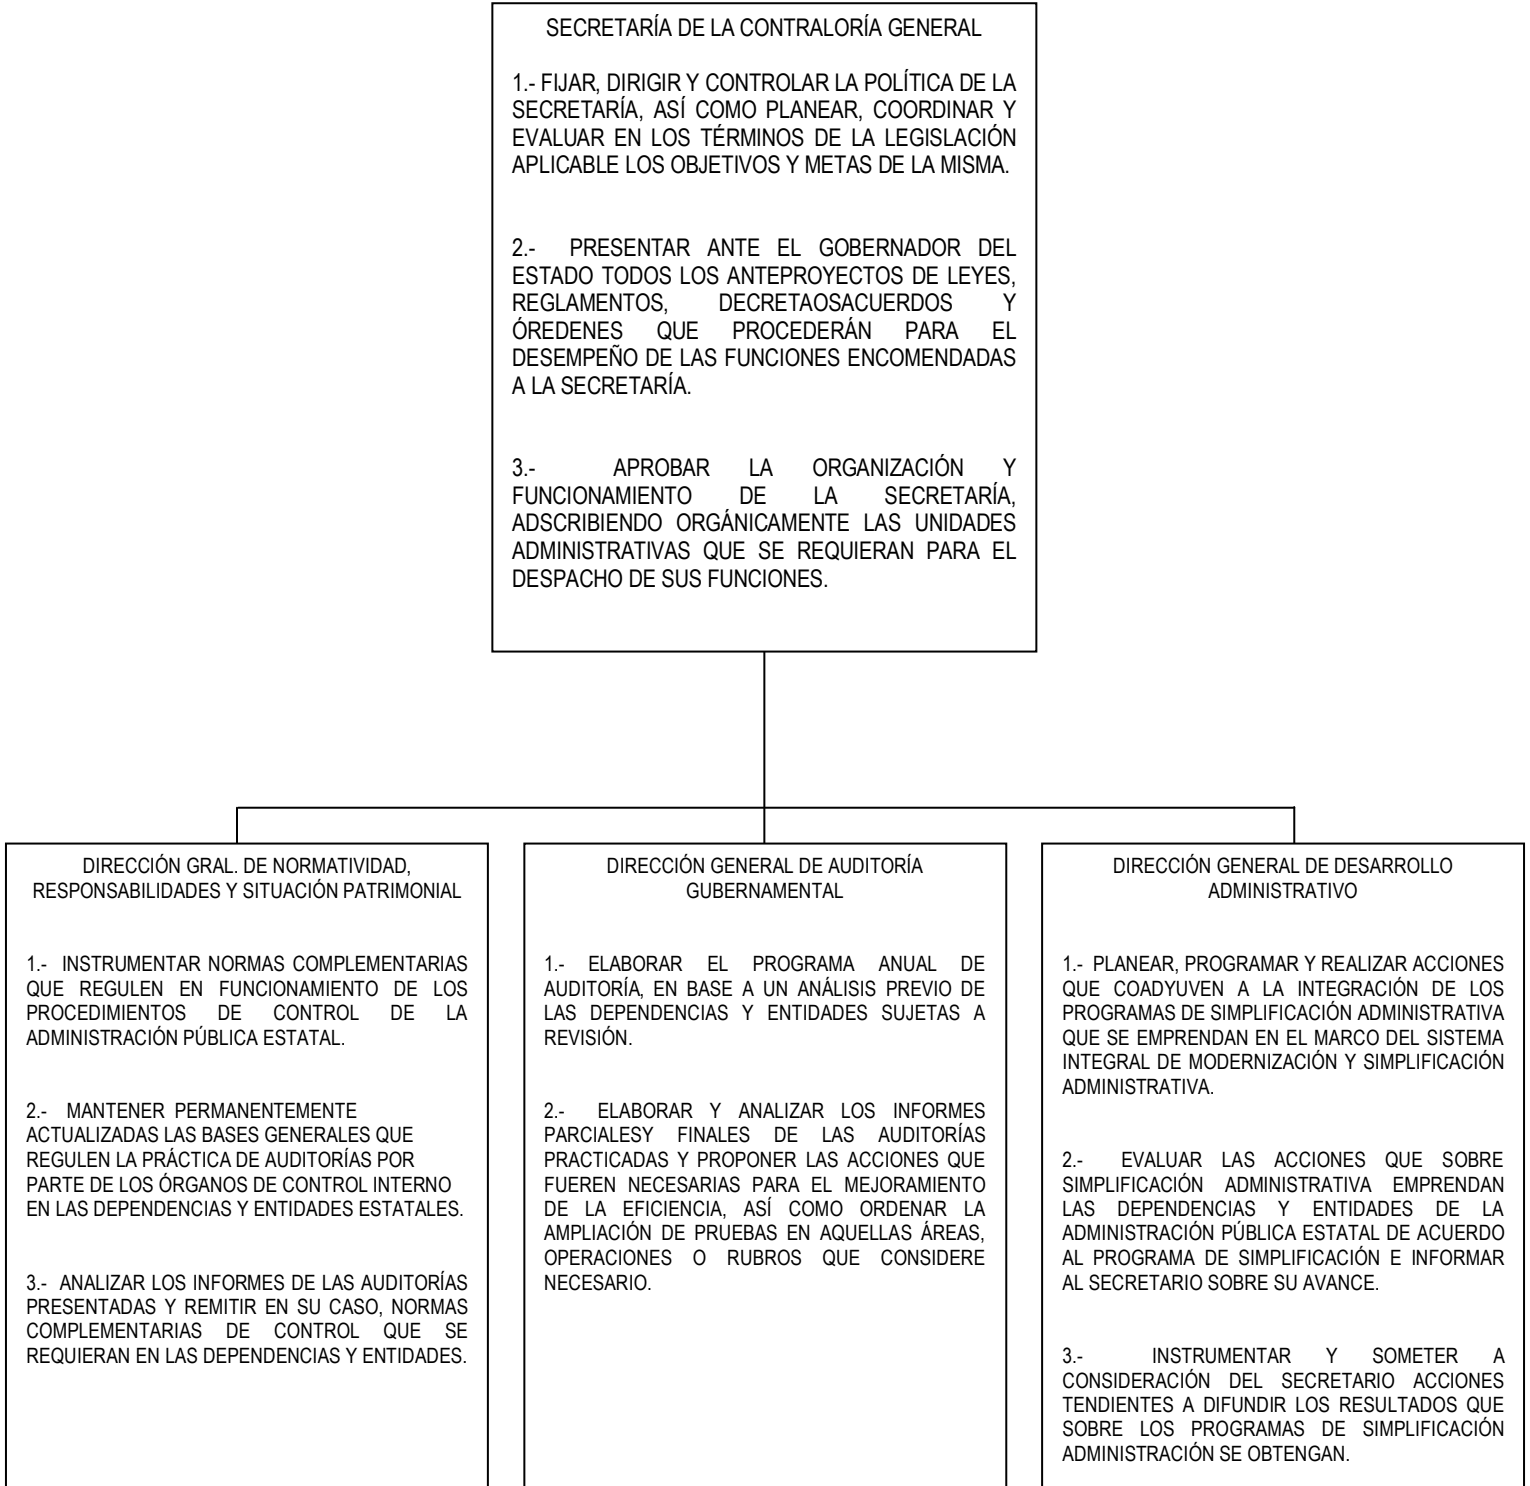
SECRETARÍA DE LA CONTRALORÍA GENERAL

1.- FIJAR, DIRIGIR Y CONTROLAR LA POLÍTICA DE LA SECRETARÍA, ASÍ COMO PLANEAR, COORDINAR Y EVALUAR EN LOS TÉRMINOS DE LA LEGISLACIÓN APLICABLE LOS OBJETIVOS Y METAS DE LA MISMA.

2.- PRESENTAR ANTE EL GOBERNADOR DEL ESTADO TODOS LOS ANTEPROYECTOS DE LEYES, REGLAMENTOS, DECRETAOSACUERDOS Y ÓREDENES QUE PROCEDERÁN PARA EL DESEMPEÑO DE LAS FUNCIONES ENCOMENDADAS A LA SECRETARÍA.

3.- APROBAR LA ORGANIZACIÓN Y FUNCIONAMIENTO DE LA SECRETARÍA, ADSCRIBIENDO ORGÁNICAMENTE LAS UNIDADES ADMINISTRATIVAS QUE SE REQUIERAN PARA EL DESPACHO DE SUS FUNCIONES.

DIRECCIÓN GRAL. DE NORMATIVIDAD, RESPONSABILIDADES Y SITUACIÓN PATRIMONIAL

1.- INSTRUMENTAR NORMAS COMPLEMENTARIAS QUE REGULEN EN FUNCIONAMIENTO DE LOS PROCEDIMIENTOS DE CONTROL DE LA ADMINISTRACIÓN PÚBLICA ESTATAL.

2.- MANTENER PERMANENTEMENTE ACTUALIZADAS LAS BASES GENERALES QUE REGULEN LA PRÁCTICA DE AUDITORÍAS POR PARTE DE LOS ÓRGANOS DE CONTROL INTERNO EN LAS DEPENDENCIAS Y ENTIDADES ESTATALES.

3.- ANALIZAR LOS INFORMES DE LAS AUDITORÍAS PRESENTADAS Y REMITIR EN SU CASO, NORMAS COMPLEMENTARIAS DE CONTROL QUE SE REQUIERAN EN LAS DEPENDENCIAS Y ENTIDADES.

DIRECCIÓN GENERAL DE AUDITORÍA GUBERNAMENTAL

1.- ELABORAR EL PROGRAMA ANUAL DE AUDITORÍA, EN BASE A UN ANÁLISIS PREVIO DE LAS DEPENDENCIAS Y ENTIDADES SUJETAS A REVISIÓN.

2.- ELABORAR Y ANALIZAR LOS INFORMES PARCIALESY FINALES DE LAS AUDITORÍAS PRACTICADAS Y PROPONER LAS ACCIONES QUE FUEREN NECESARIAS PARA EL MEJORAMIENTO DE LA EFICIENCIA, ASÍ COMO ORDENAR LA AMPLIACIÓN DE PRUEBAS EN AQUELLAS ÁREAS, OPERACIONES O RUBROS QUE CONSIDERE NECESARIO.

DIRECCIÓN GENERAL DE DESARROLLO ADMINISTRATIVO

1.- PLANEAR, PROGRAMAR Y REALIZAR ACCIONES QUE COADYUVEN A LA INTEGRACIÓN DE LOS PROGRAMAS DE SIMPLIFICACIÓN ADMINISTRATIVA QUE SE EMPRENDAN EN EL MARCO DEL SISTEMA INTEGRAL DE MODERNIZACIÓN Y SIMPLIFICACIÓN ADMINISTRATIVA.

2.- EVALUAR LAS ACCIONES QUE SOBRE SIMPLIFICACIÓN ADMINISTRATIVA EMPRENDAN LAS DEPENDENCIAS Y ENTIDADES DE LA ADMINISTRACIÓN PÚBLICA ESTATAL DE ACUERDO AL PROGRAMA DE SIMPLIFICACIÓN E INFORMAR AL SECRETARIO SOBRE SU AVANCE.

3.- INSTRUMENTAR Y SOMETER A CONSIDERACIÓN DEL SECRETARIO ACCIONES TENDIENTES A DIFUNDIR LOS RESULTADOS QUE SOBRE LOS PROGRAMAS DE SIMPLIFICACIÓN ADMINISTRACIÓN SE OBTENGAN.